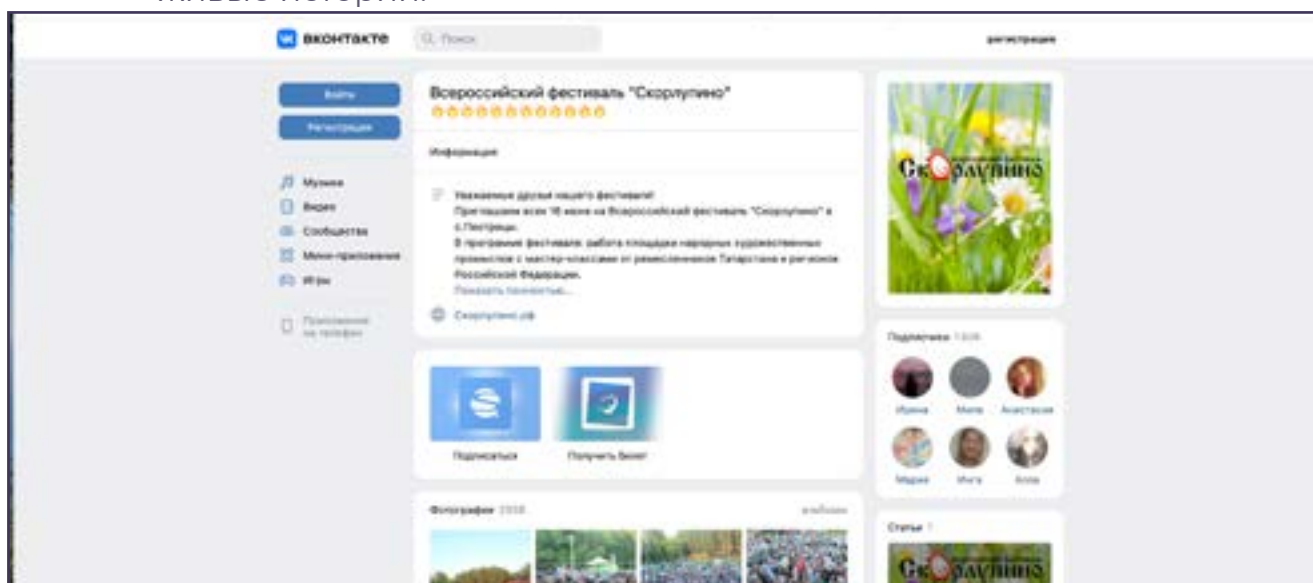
живые истории.

вконтакте
Поиск
регистрация

Войти
Регистрация

Музыка
Видео
Сообщества
Мини-приложения
Игры
Приложение на телефон

Всероссийский фестиваль "Скорлупино"
🥚🥚🥚🥚🥚🥚🥚🥚🥚🥚🥚

Информация

Уважаемые друзья нашего фестиваля!
Приглашаем всех 18 июня на Всероссийский фестиваль "Скорлупино" в с.Пестрецы.
В программе фестиваля: работа площадки народных художественных промыслов с мастер-классами от ремесленников Татарстана и регионов Российской Федерации.
Показать полностью...

Скорлупино.рф

Подписаться
Получить билет

Фотографии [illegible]
все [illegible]

Скорлупино

Подписчики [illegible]
Ирина
Миля
Анастасия
Мария
Инга
Алла

Статьи 1
Скорлупино